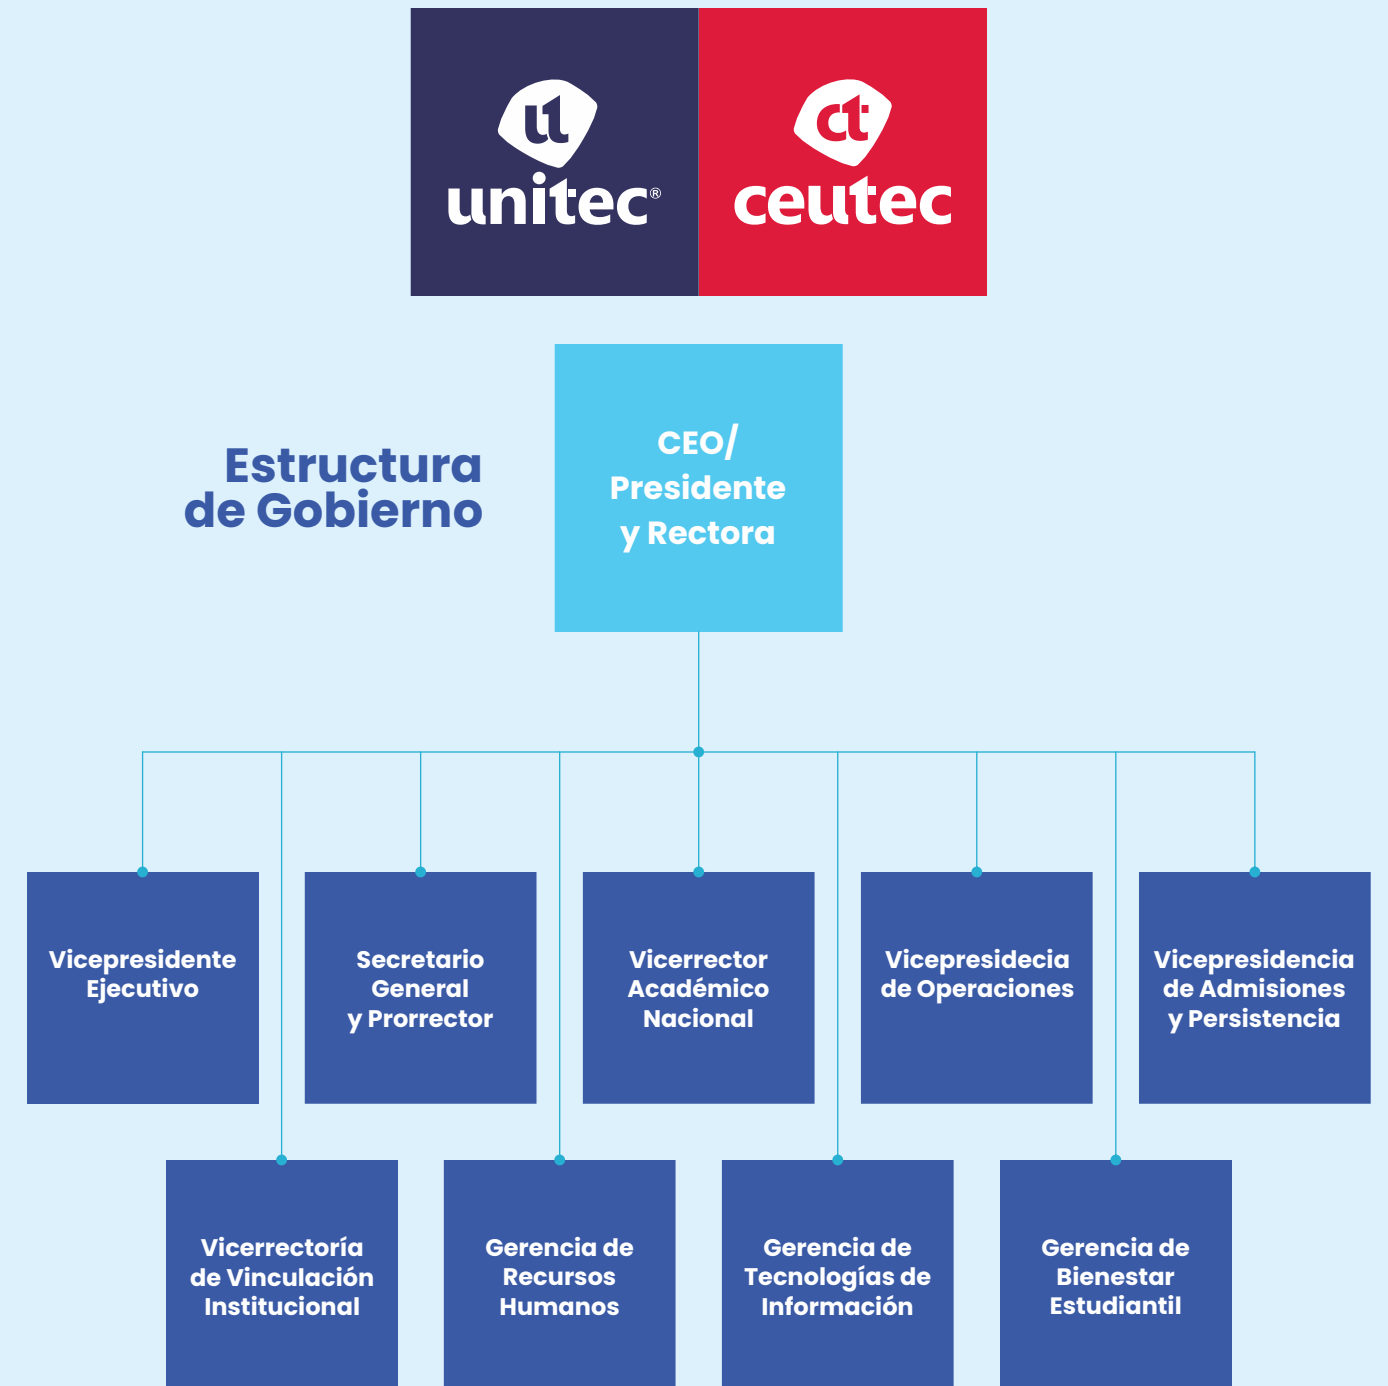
ut
unitec®

ct
ceutec

Estructura de Gobierno

CEO/ Presidente y Rectora

Vicepresidente Ejecutivo

Secretario General y Prorrector

Vicerrector Académico Nacional

Vicepresidecia de Operaciones

Vicepresidencia de Admisiones y Persistencia

Vicerrectoría de Vinculación Institucional

Gerencia de Recursos Humanos

Gerencia de Tecnologías de Información

Gerencia de Bienestar Estudiantil